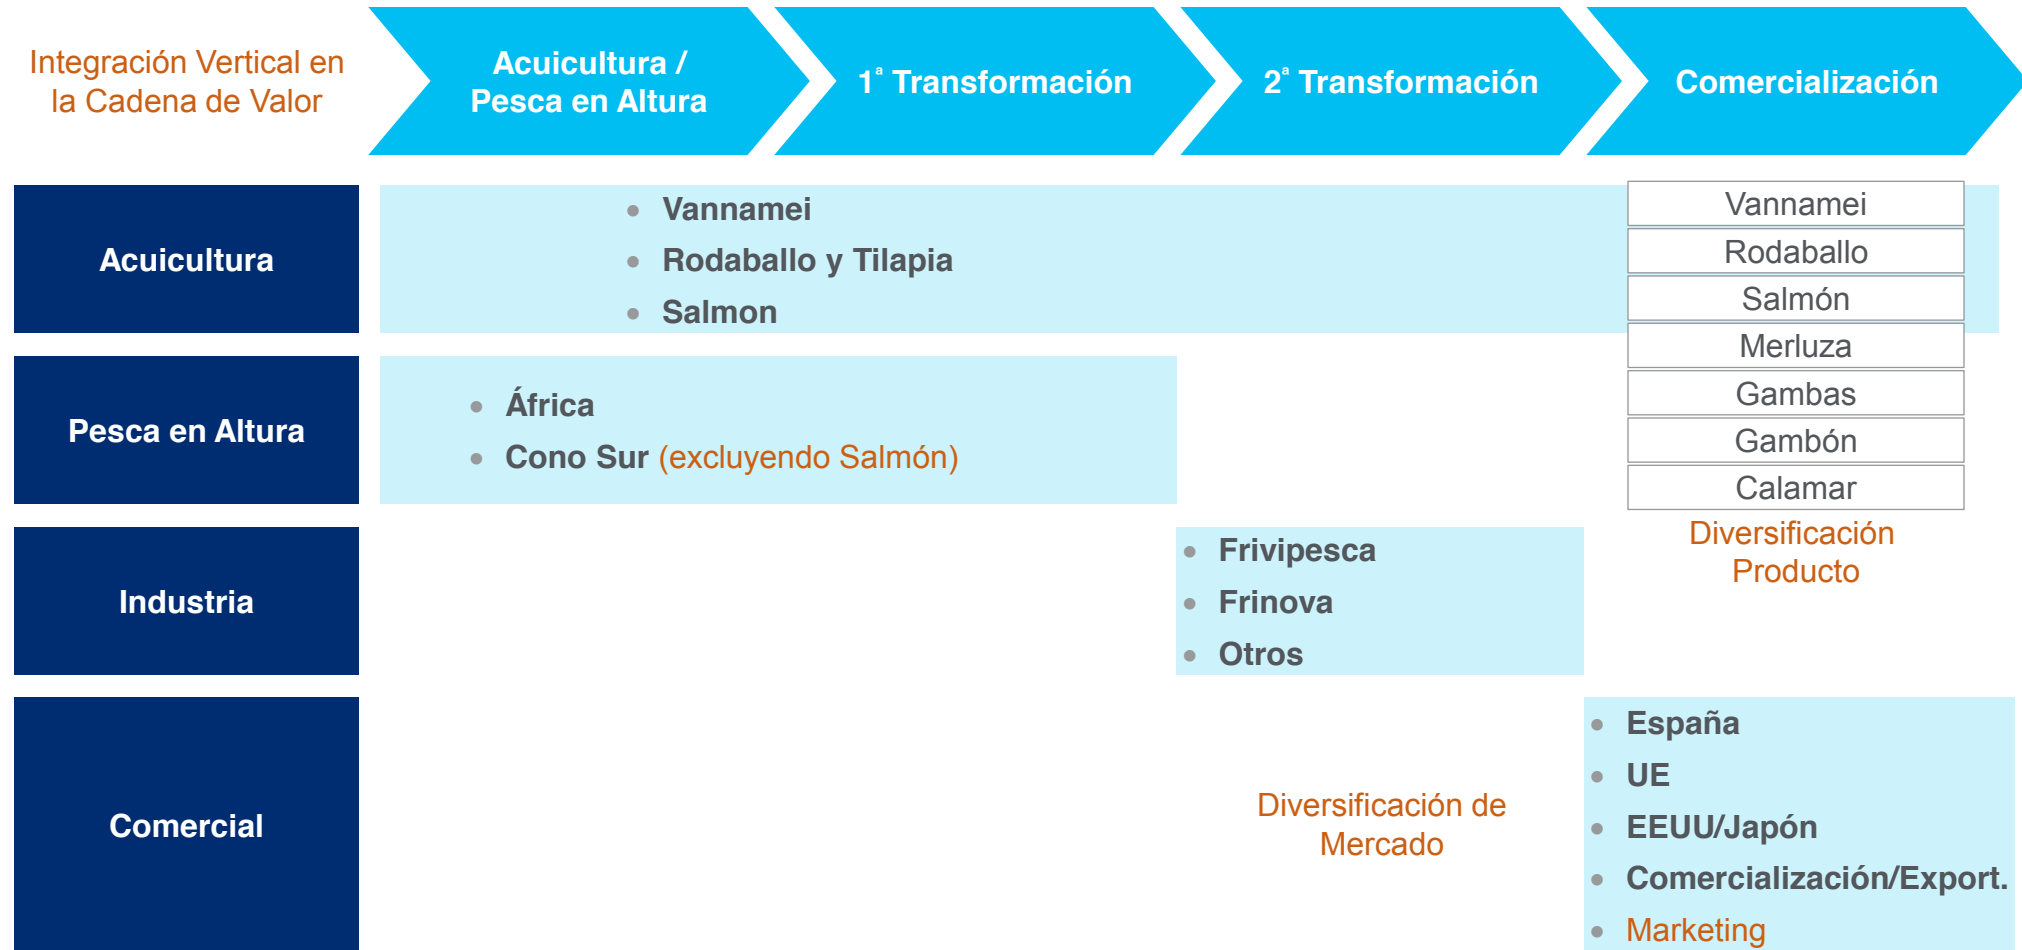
Integración Vertical en la Cadena de Valor

Acuicultura / Pesca en Altura

$1^a$ Transformación

$2^a$ Transformación

Comercialización

Acuicultura

- Vannamei
- Rodaballo y Tilapia
- Salmon

| Vannamei |
|---|
| Rodaballo |
| Salmón |
| Merluza |
| Gambas |
| Gambón |
| Calamar |

Diversificación Producto

Pesca en Altura

- África
- Cono Sur (excluyendo Salmón)

Industria

- Frivipesca
- Frinova
- Otros

Comercial

Diversificación de Mercado

- España
- UE
- EEUU/Japón
- Comercialización/Export.
- Marketing